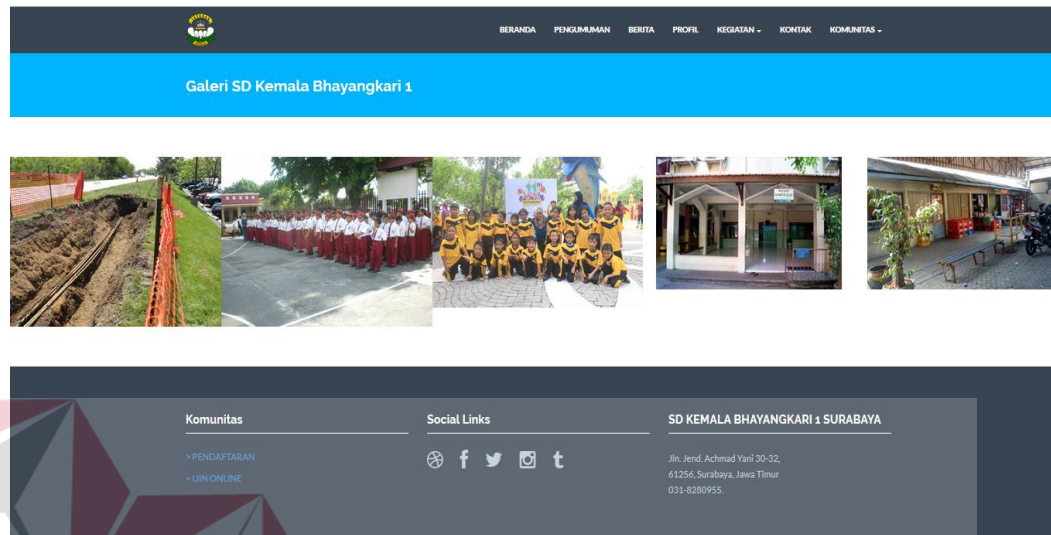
BERANDA PENGUMUMAN BERITA PROFIL KEGIATAN KONTAK KOMUNITAS

Galeri SD Kemala Bhayangkari 1

Komunitas

> PENDAFTARAN
> UJIN ONLINE

Social Links

SD KEMALA BHAYANGKARI 1 SURABAYA

Jln. Jend. Achmad Yani 30-32, 61256, Surabaya, Jawa Timur
031-8280955.